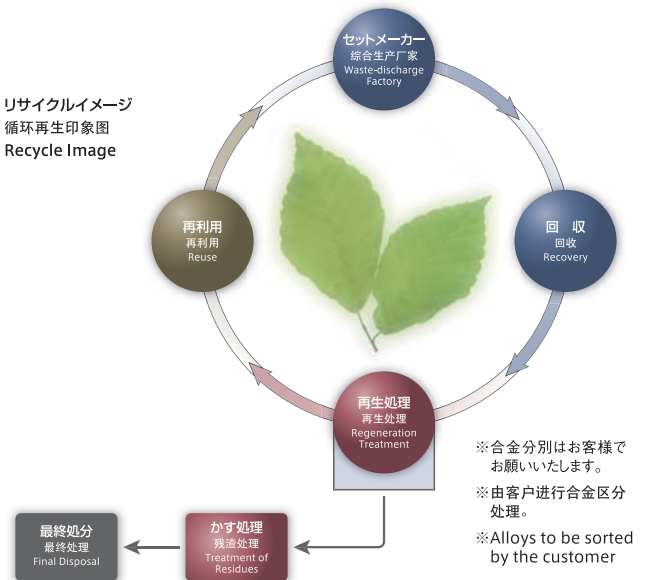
リサイクルイメージ
循环再生印象图
Recycle Image

セットメーカー
综合生产厂家
Waste-discharge Factory

回　収
回收
Recovery

再生処理
再生处理
Regeneration Treatment

再利用
再利用
Reuse

かす処理
残渣处理
Treatment of Residues

最終処分
最终处理
Final Disposal

※合金分別はお客様でお願いいたします。

※由客户进行合金区分处理。

※Alloys to be sorted by the customer